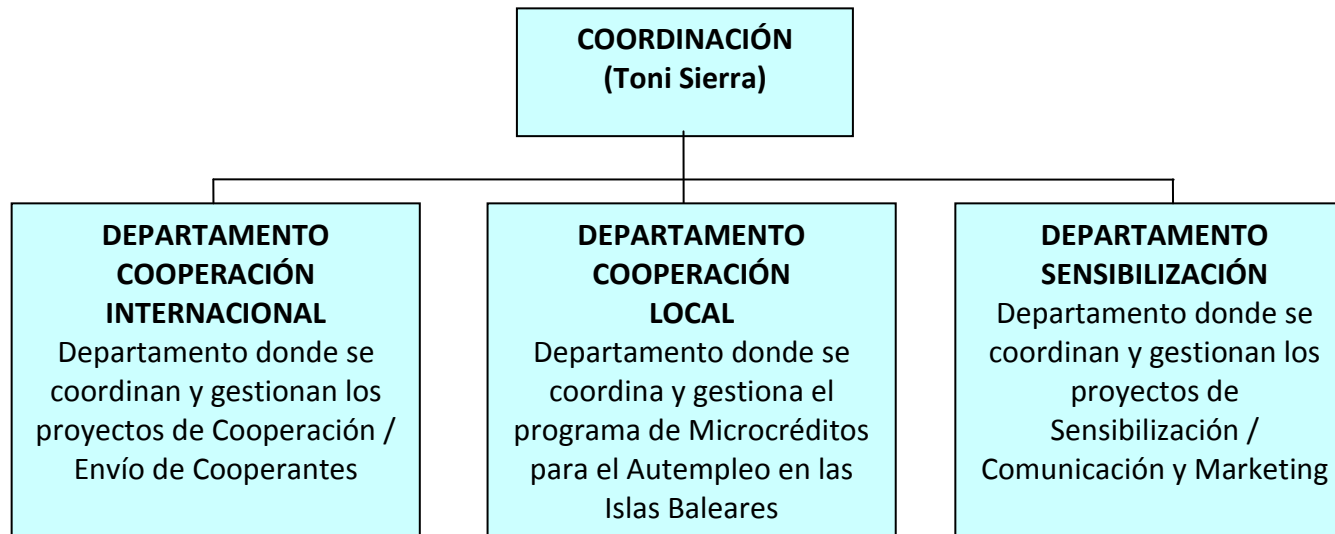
COORDINACIÓN
(Toni Sierra)

DEPARTAMENTO COOPERACIÓN INTERNACIONAL
Departamento donde se coordinan y gestionan los proyectos de Cooperación / Envío de Cooperantes

DEPARTAMENTO COOPERACIÓN LOCAL
Departamento donde se coordina y gestiona el programa de Microcréditos para el Autempleo en las Islas Baleares

DEPARTAMENTO SENSIBILIZACIÓN
Departamento donde se coordinan y gestionan los proyectos de Sensibilización / Comunicación y Marketing